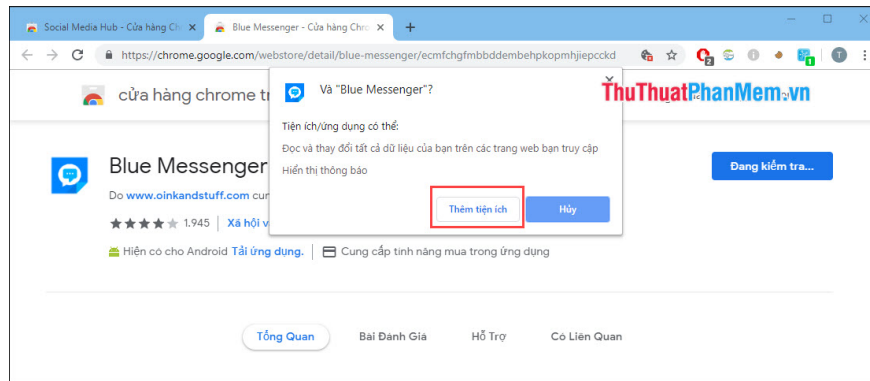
Social Media Hub - Cửa hàng Chr ×
Blue Messenger - Cửa hàng Chro ×
+

https://chrome.google.com/webstore/detail/blue-messenger/ecmfchgfmbbddembehpkopmhjiepcckd

2
1
T

cửa hàng chrome tr

ThuThuatPhanMem.vn

Blue Messenger

Do www.oinkandstuff.com cun

1.945 | Xã hội v

Hiện có cho Android Tải ứng dụng. | Cung cấp tính năng mua trong ứng dụng

Đang kiểm tra...

Và "Blue Messenger"?

Tiện ích/ứng dụng có thể:

Đọc và thay đổi tất cả dữ liệu của bạn trên các trang web bạn truy cập

Hiển thị thông báo

Thêm tiện ích

Hủy

Tổng Quan
Bài Đánh Giá
Hỗ Trợ
Có Liên Quan